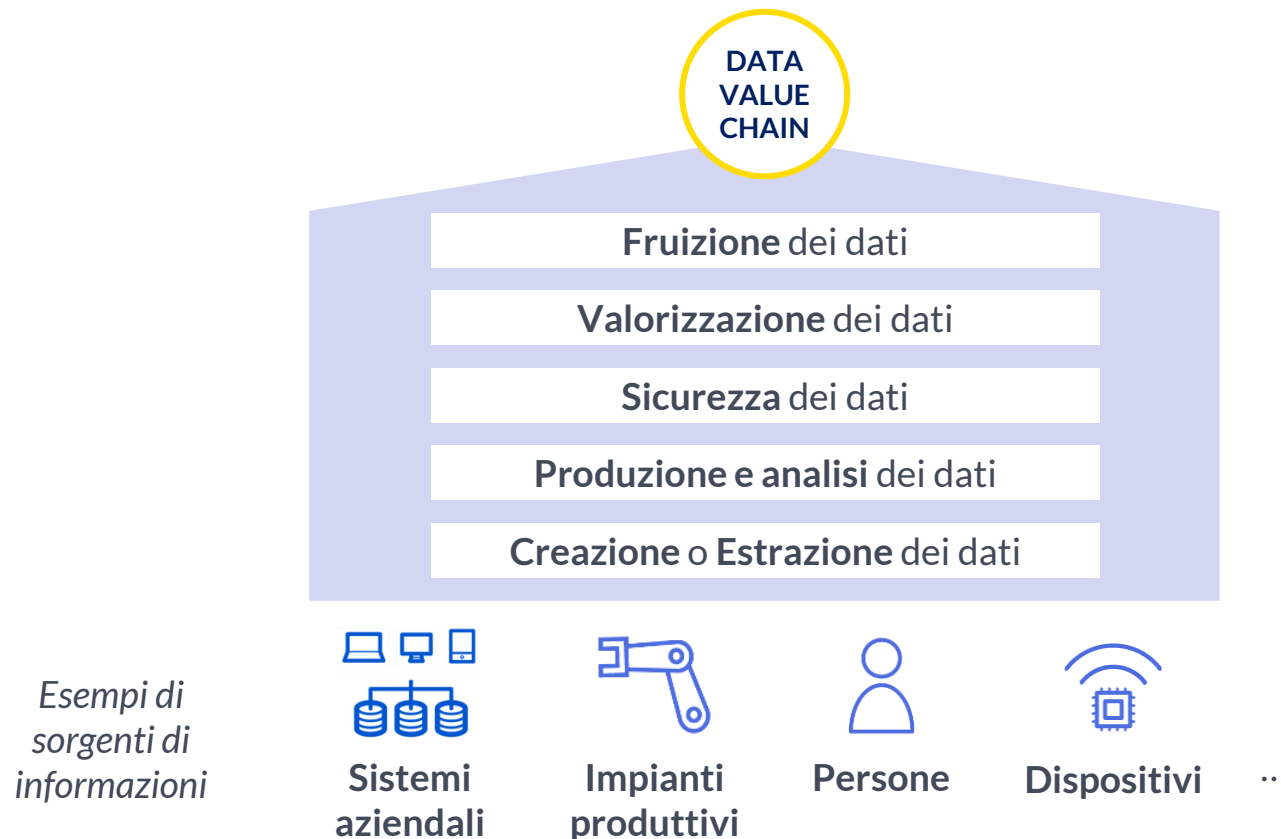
DATA VALUE CHAIN

Fruizione dei dati

Valorizzazione dei dati

Sicurezza dei dati

Produzione e analisi dei dati

Creazione o Estrazione dei dati

Esempi di sorgenti di informazioni

Sistemi aziendali

Impianti produttivi

Persone

Dispositivi

..